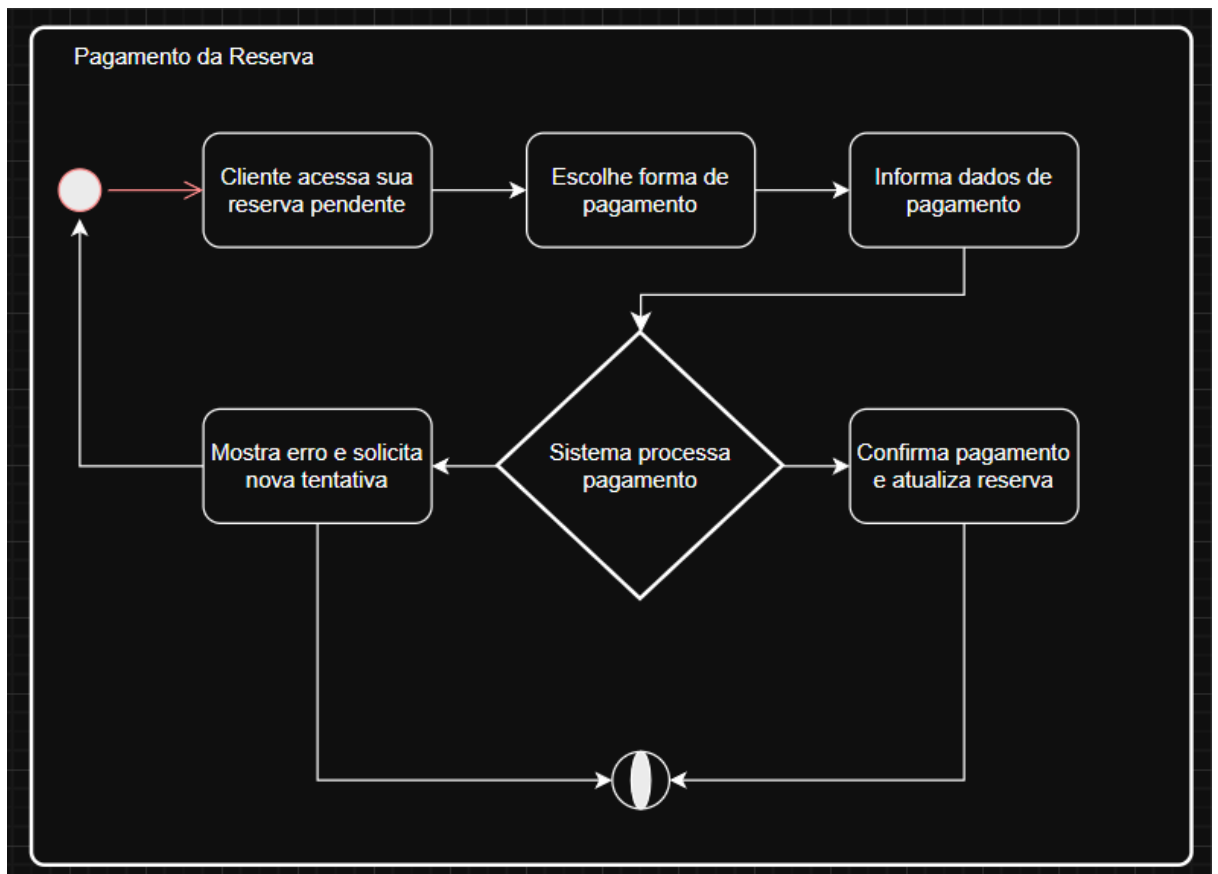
Pagamento da Reserva

Cliente acessa sua reserva pendente

Escolhe forma de pagamento

Informa dados de pagamento

Mostra erro e solicita nova tentativa

Sistema processa pagamento

Confirma pagamento e atualiza reserva